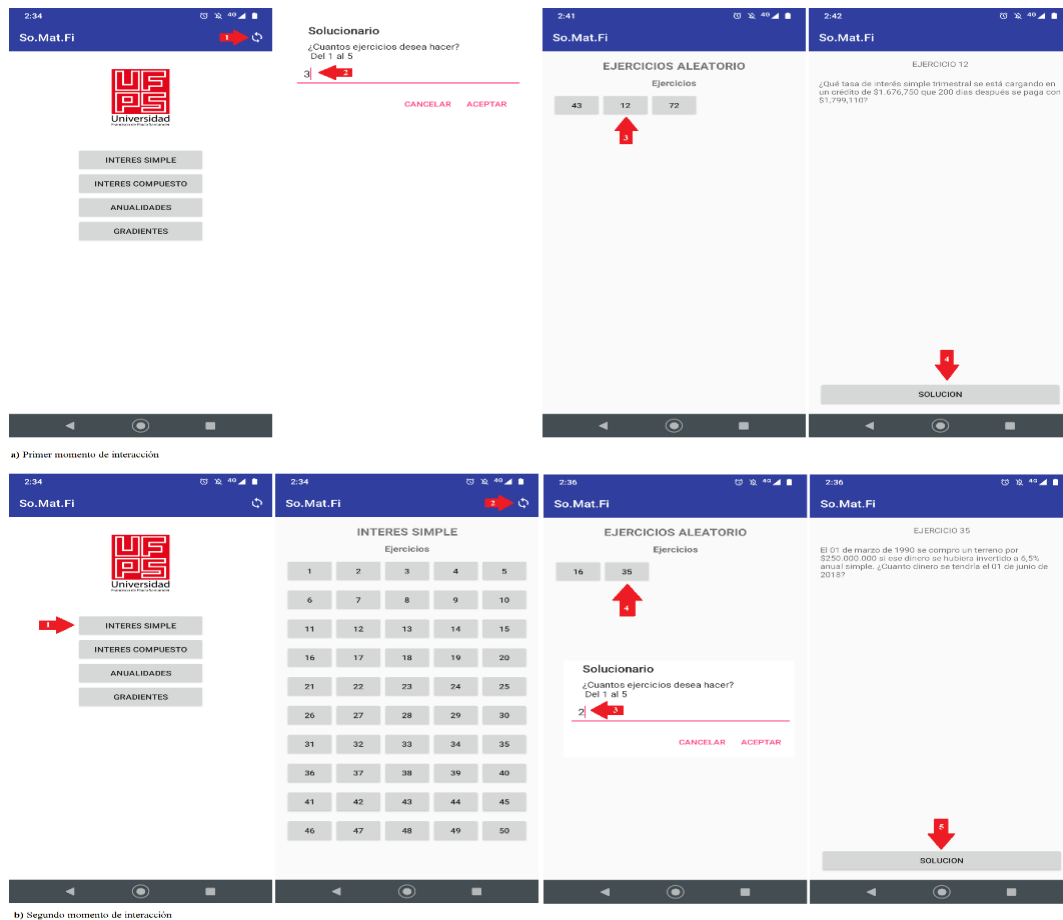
2:34
So.Mat.Fi
1
UFPS
Universidad
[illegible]
INTERES SIMPLE
INTERES COMPUESTO
ANUALIDADES
GRADIENTES

Solucionario
¿Cuantos ejercicios desea hacer?
Del 1 al 5
3
2
CANCELAR ACEPTAR

2:41
So.Mat.Fi
EJERCICIOS ALEATORIO
Ejercicios
43 12 72
3

2:42
So.Mat.Fi
EJERCICIO 12
¿Qué tasa de interés simple trimestral se está cargando en un crédito de $1.676,750 que 200 días después se paga con $1,799,110?
4
SOLUCION

a) Primer momento de interacción

2:34
So.Mat.Fi
UFPS
Universidad
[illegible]
1
INTERES SIMPLE
INTERES COMPUESTO
ANUALIDADES
GRADIENTES

2:34
So.Mat.Fi
2
INTERES SIMPLE
Ejercicios
| 1 | 2 | 3 | 4 | 5 |
|---|---|---|---|---|
| 6 | 7 | 8 | 9 | 10 |
| 11 | 12 | 13 | 14 | 15 |
| 16 | 17 | 18 | 19 | 20 |
| 21 | 22 | 23 | 24 | 25 |
| 26 | 27 | 28 | 29 | 30 |
| 31 | 32 | 33 | 34 | 35 |
| 36 | 37 | 38 | 39 | 40 |
| 41 | 42 | 43 | 44 | 45 |
| 46 | 47 | 48 | 49 | 50 |

2:36
So.Mat.Fi
EJERCICIOS ALEATORIO
Ejercicios
16 35
4
Solucionario
¿Cuantos ejercicios desea hacer?
Del 1 al 5
2
3
CANCELAR ACEPTAR

2:36
So.Mat.Fi
EJERCICIO 35
El 01 de marzo de 1990 se compro un terreno por $250.000.000 si ese dinero se hubiera invertido a 6,5% anual simple, ¿Cuanto dinero se tendría el 01 de junio de 2018?
5
SOLUCION

b) Segundo momento de interacción